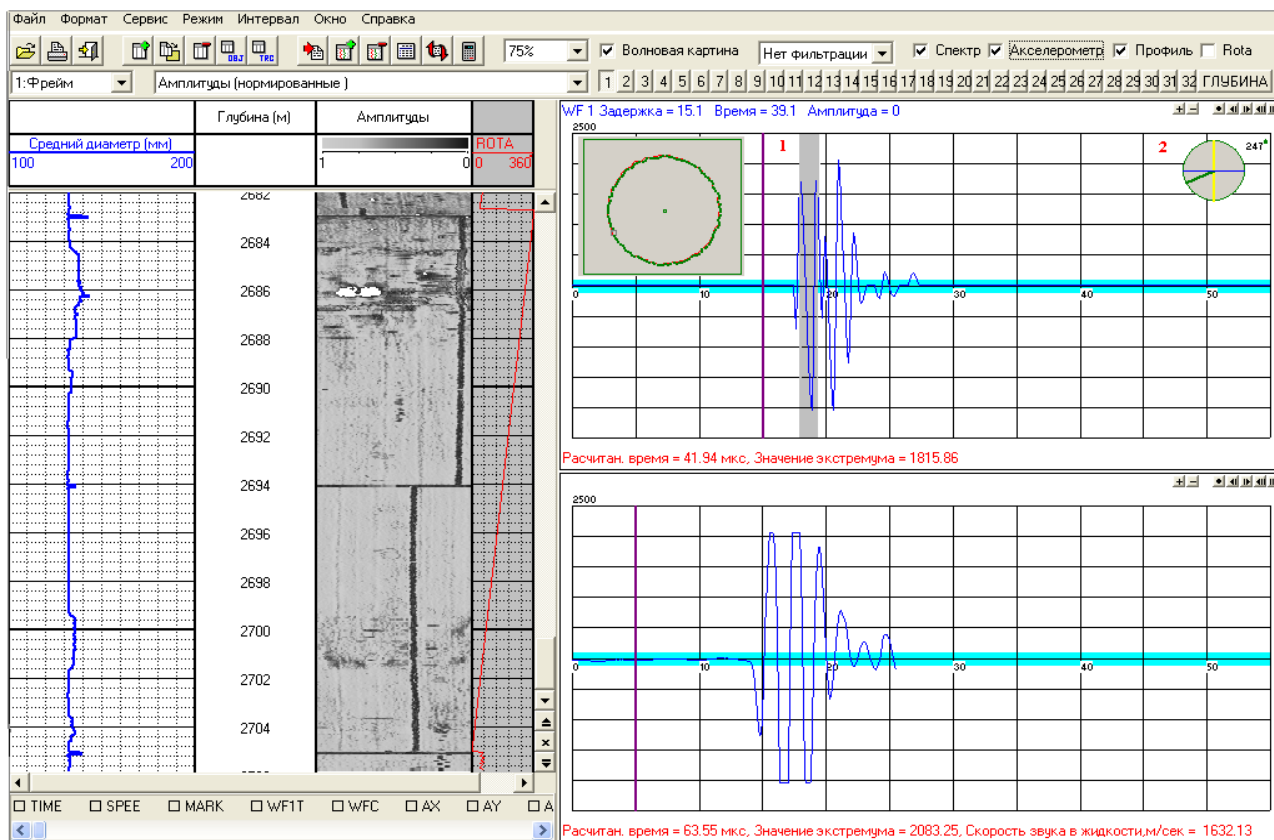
Файл Формат Сервис Режим Интервал Окно Справка

75% Волновая картина Нет фильтрации Спектр Акселерометр Профиль Rota

1:Фрейм Амплитуды (нормированные) 1 2 3 4 5 6 7 8 9 10 11 12 13 14 15 16 17 18 19 20 21 22 23 24 25 26 27 28 29 30 31 32 ГЛУБИНА

| Средний диаметр (мм) 100 200 | Глубина (м) | Амплитуды 1 0 | ROTA 0 360 |
|---|---|---|---|

2682
2684
2686
2688
2690
2692
2694
2696
2698
2700
2702
2704

WF 1 Задержка = 15.1 Время = 39.1 Амплитуда = 0

2500

1

2

247

0 10 20 30 40 50

Расчитан. время = 41.94 мкс, Значение экстремума = 1815.86

2500

0 10 20 30 40 50

TIME SPEE MARK WF1T WFC AX AY A

Расчитан. время = 63.55 мкс, Значение экстремума = 2083.25, Скорость звука в жидкости,м/сек = 1632.13